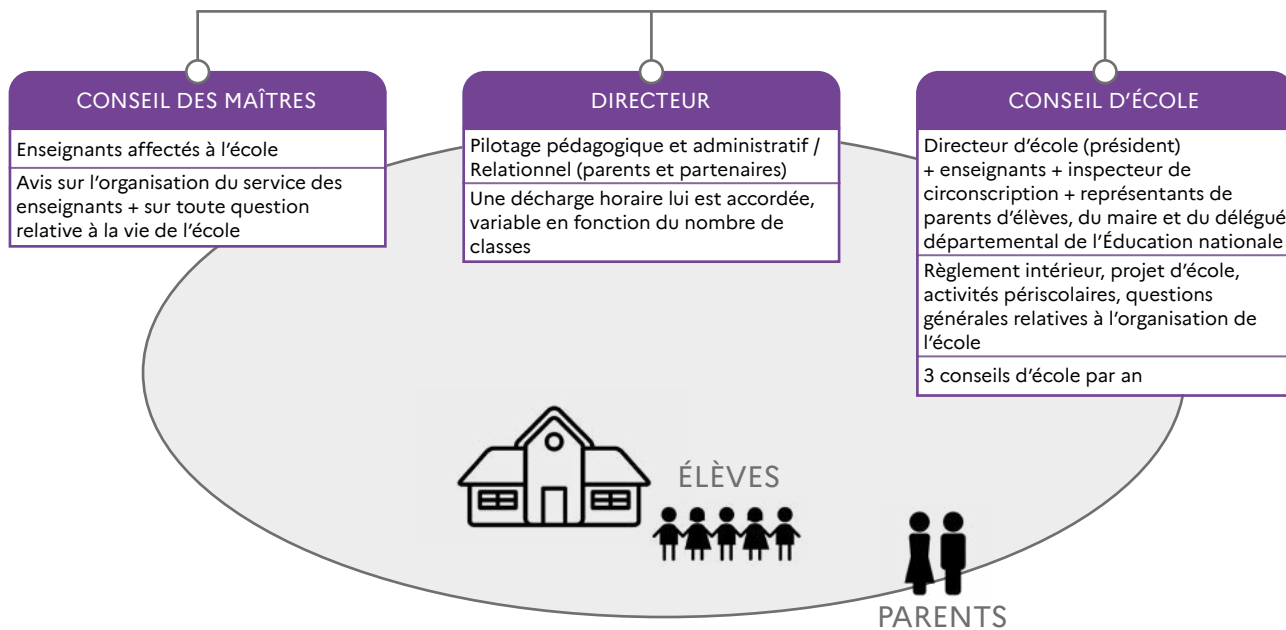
CONSEIL DES MAÎTRES

Enseignants affectés à l'école

Avis sur l'organisation du service des enseignants + sur toute question relative à la vie de l'école

DIRECTEUR

Pilotage pédagogique et administratif / Relationnel (parents et partenaires)

Une décharge horaire lui est accordée, variable en fonction du nombre de classes

CONSEIL D'ÉCOLE

Directeur d'école (président) + enseignants + inspecteur de circonscription + représentants de parents d'élèves, du maire et du délégué départemental de l'Éducation nationale

Règlement intérieur, projet d'école, activités périscolaires, questions générales relatives à l'organisation de l'école

3 conseils d'école par an

ÉLÈVES

PARENTS